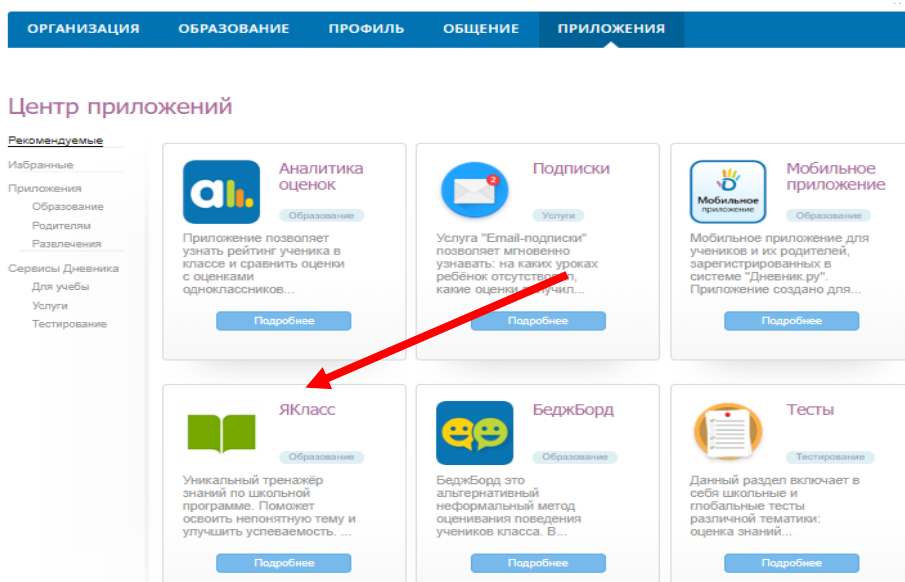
ОРГАНИЗАЦИЯ ОБРАЗОВАНИЕ ПРОФИЛЬ ОБЩЕНИЕ ПРИЛОЖЕНИЯ

Центр приложений

Рекомендуемые
Избранные
Приложения
Образование
Родителям
Развлечения
Сервисы Дневника
Для учебы
Услуги
Тестирование

Аналитика оценок
Образование
Приложение позволяет узнать рейтинг ученика в классе и сравнить оценки с оценками одноклассников...
Подробнее

Подписки
Услуги
Услуга "Email-подписки" позволяет мгновенно узнавать: на каких уроках ребёнок отсутствовал, какие оценки получил...
Подробнее

Мобильное приложение
Мобильное приложение
Образование
Мобильное приложение для учеников и их родителей, зарегистрированных в системе "Дневник.ру". Приложение создано для...
Подробнее

ЯКласс
Образование
Уникальный тренажёр знаний по школьной программе. Поможет освоить непонятную тему и улучшить успеваемость. ...
Подробнее

БеджБорд
Образование
БеджБорд это альтернативный неформальный метод оценивания поведения учеников класса. В...
Подробнее

Тесты
Тестирование
Данный раздел включает в себя школьные и глобальные тесты различной тематики: оценка знаний...
Подробнее